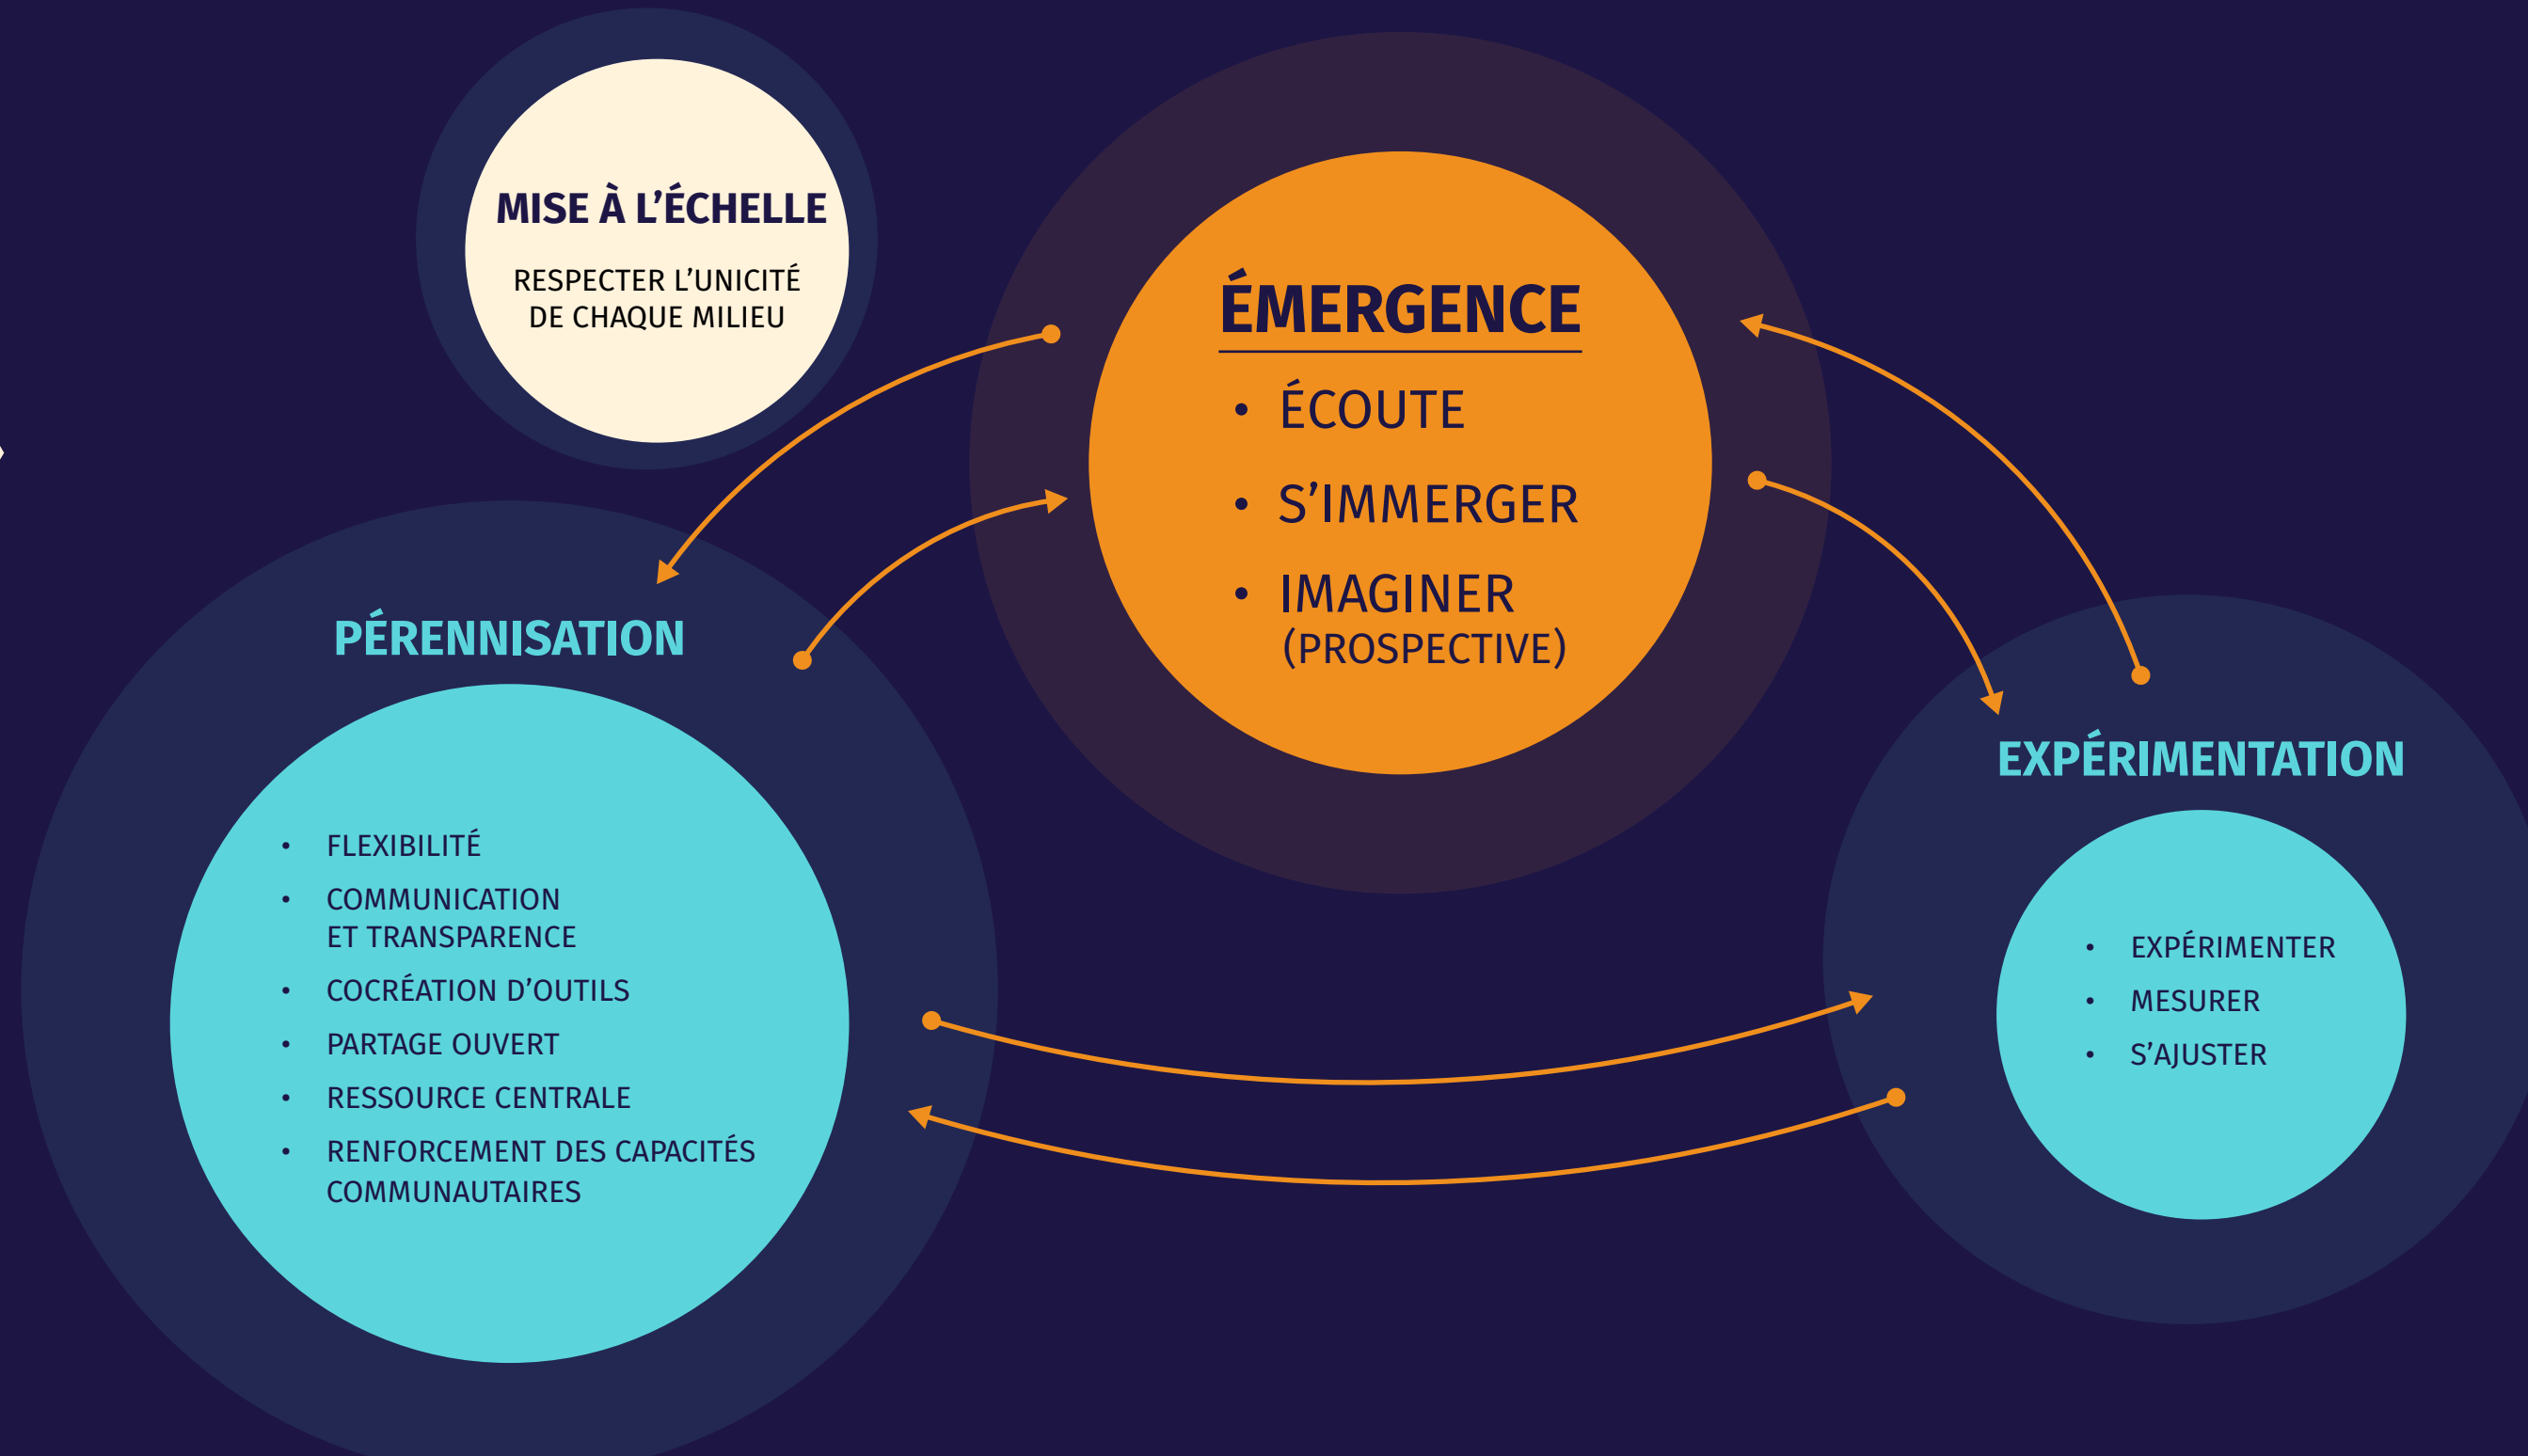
MISE À L'ÉCHELLE

RESPECTER L'UNICITÉ DE CHAQUE MILIEU

ÉMERGENCE

• ÉCOUTE
• S'IMMERGER
• IMAGINER (PROSPECTIVE)

PÉRENNISATION

• FLEXIBILITÉ
• COMMUNICATION ET TRANSPARENCE
• COCRÉATION D'OUTILS
• PARTAGE OUVERT
• RESSOURCE CENTRALE
• RENFORCEMENT DES CAPACITÉS COMMUNAUTAIRES

EXPÉRIMENTATION

• EXPÉRIMENTER
• MESURER
• S'AJUSTER